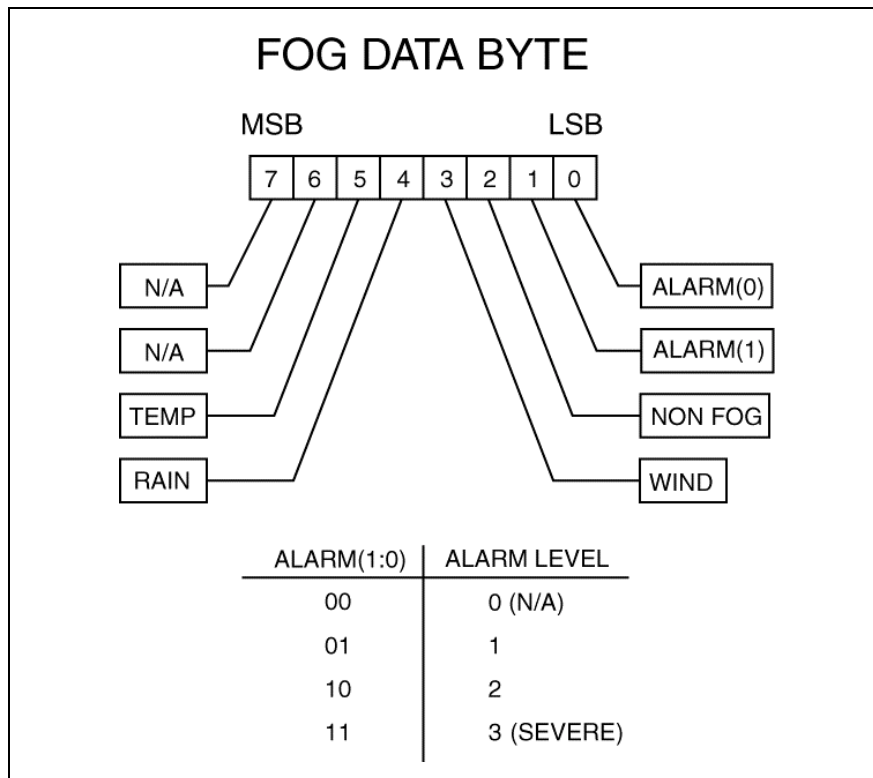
FOG DATA BYTE

MSB

LSB

| 7 | 6 | 5 | 4 | 3 | 2 | 1 | 0 |
|---|---|---|---|---|---|---|---|

N/A

N/A

TEMP

RAIN

ALARM(0)

ALARM(1)

NON FOG

WIND

| ALARM(1:0) | ALARM LEVEL |
|---|---|
| 00 | 0 (N/A) |
| 01 | 1 |
| 10 | 2 |
| 11 | 3 (SEVERE) |